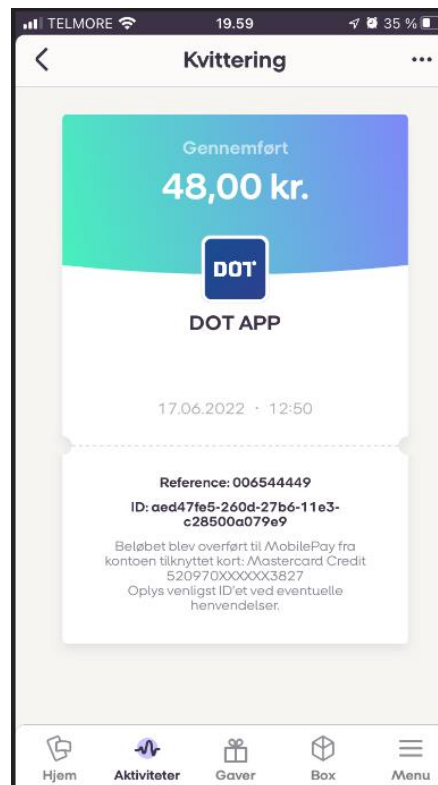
TELMORE 19.59 35 %

Kvittering

Gennemført
48,00 kr.

DOT

DOT APP

17.06.2022 · 12:50

Reference: 006544449

ID: aed47fe5-260d-27b6-11e3-c28500a079e9

Beløbet blev overført til MobilePay fra kontoen tilknyttet kort: Mastercard Credit 520970XXXXXX3827
Oplys venligst ID'et ved eventuelle henvendelser.

Hjem
Aktiviteter
Gaver
Box
Menu